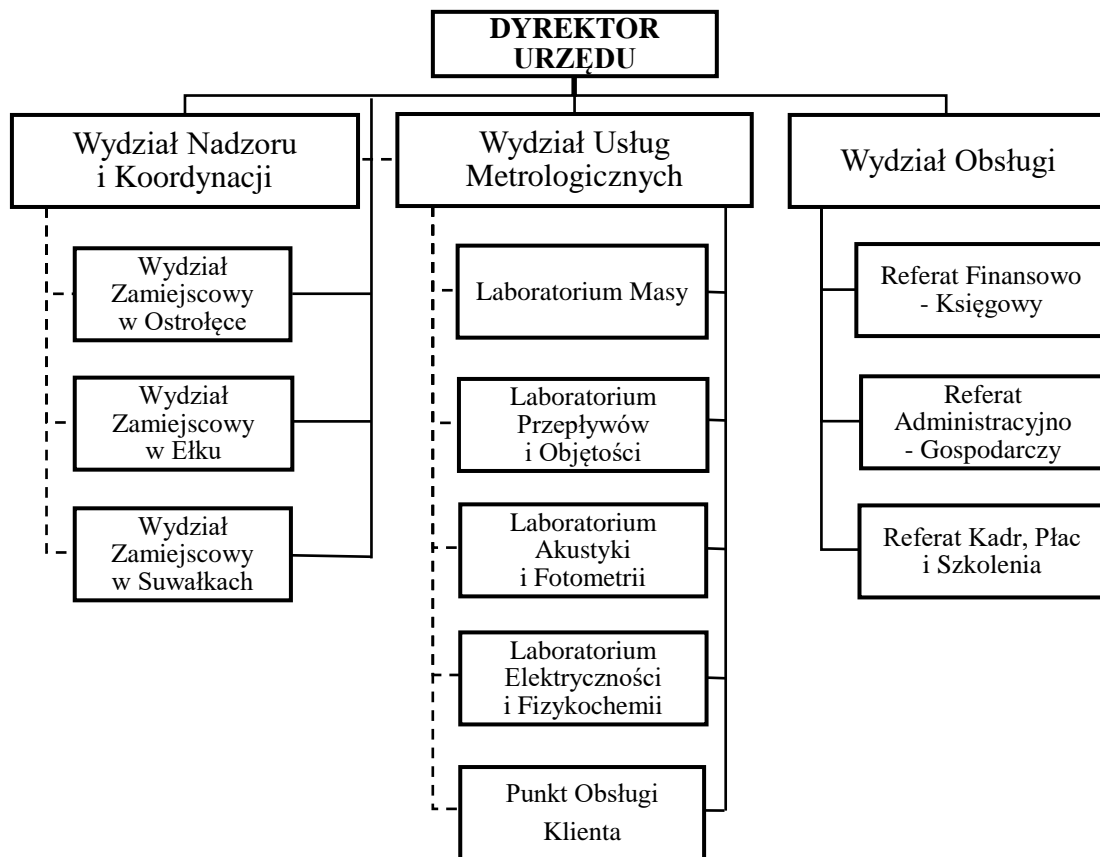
DYREKTOR URZĘDU

Wydział Nadzoru i Koordynacji

Wydział Zamiejscowy w Ostrołęce

Wydział Zamiejscowy w Ełku

Wydział Zamiejscowy w Suwałkach

Wydział Usług Metrologicznych

Laboratorium Masy

Laboratorium Przepływów i Objętości

Laboratorium Akustyki i Fotometrii

Laboratorium Elektryczności i Fizykochemii

Punkt Obsługi Klienta

Wydział Obsługi

Referat Finansowo - Księgowy

Referat Administracyjno - Gospodarczy

Referat Kadr, Płac i Szkolenia